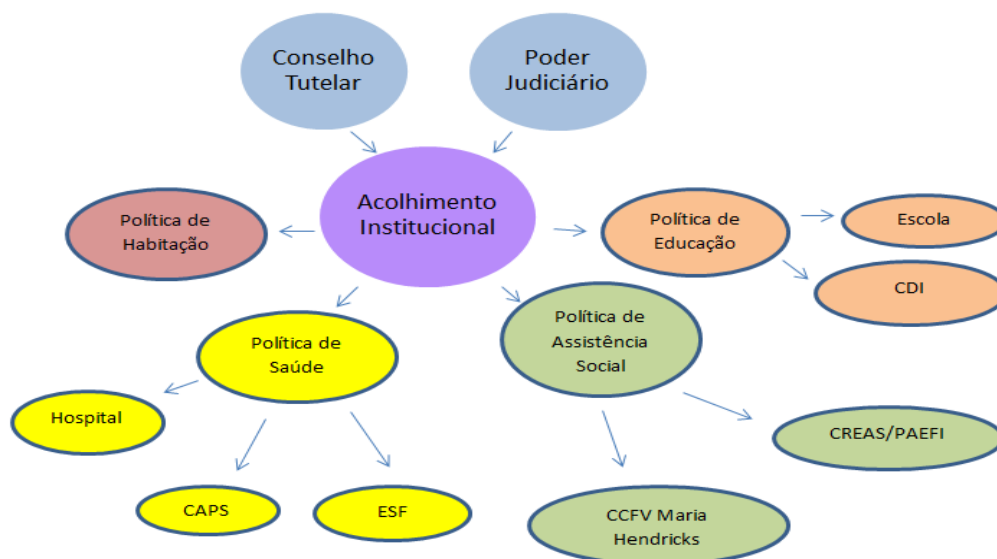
Conselho Tutelar

Poder Judiciário

Acolhimento Institucional

Política de Habitação

Política de Educação

Escola

CDI

Política de Saúde

Política de Assistência Social

Hospital

CAPS

ESF

CREAS/PAEFI

CCFV Maria Hendricks